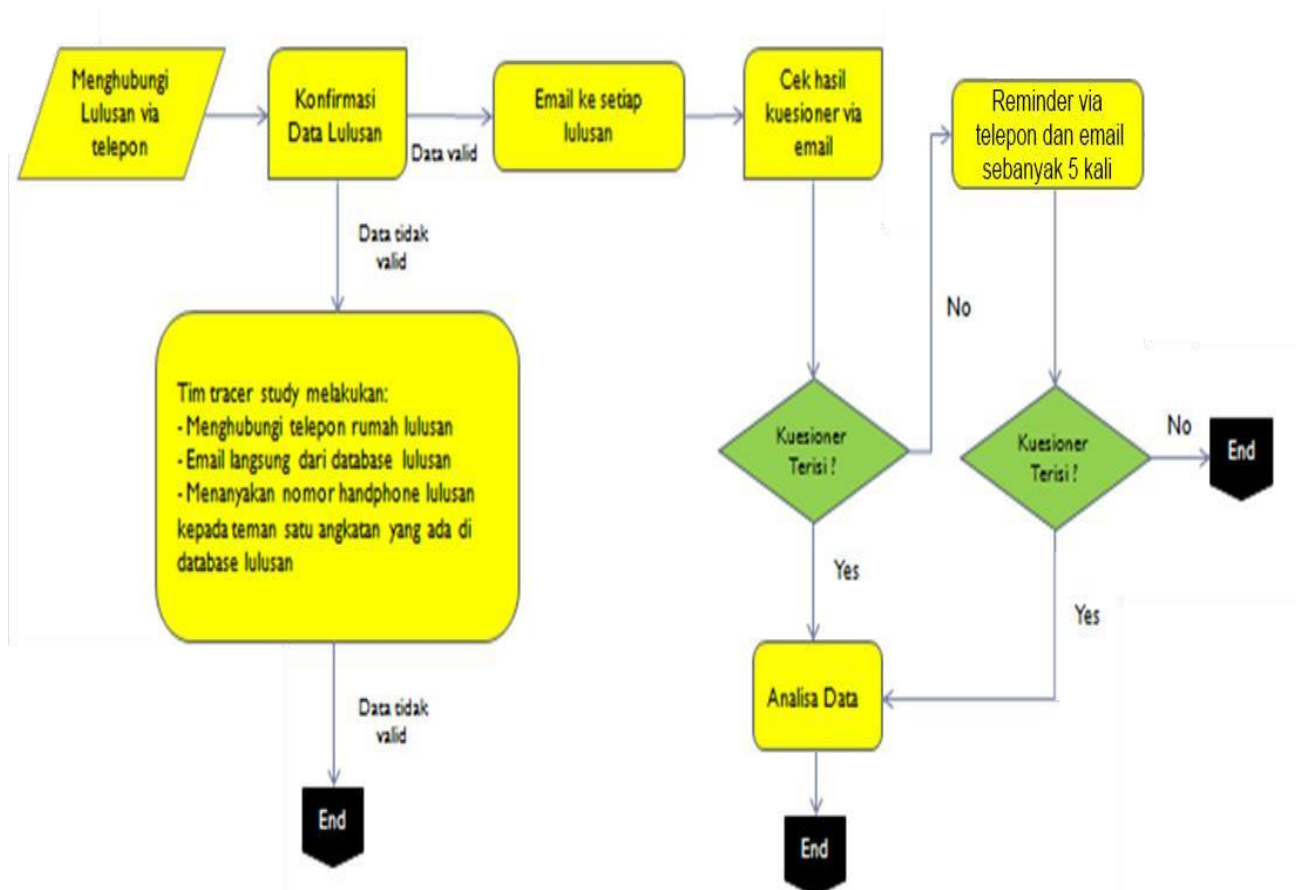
Menghubungi Lulusan via telepon

Konfirmasi Data Lulusan

Data valid

Email ke setiap lulusan

Cek hasil kuesioner via email

Reminder via telepon dan email sebanyak 5 kali

Data tidak valid

No

Tim tracer study melakukan:
- Menghubungi telepon rumah lulusan
- Email langsung dari database lulusan
- Menanyakan nomor handphone lulusan kepada teman satu angkatan yang ada di database lulusan

Kuesioner Terisi ?

Kuesioner Terisi ?

No

End

Yes

Yes

Data tidak valid

Analisa Data

End

End